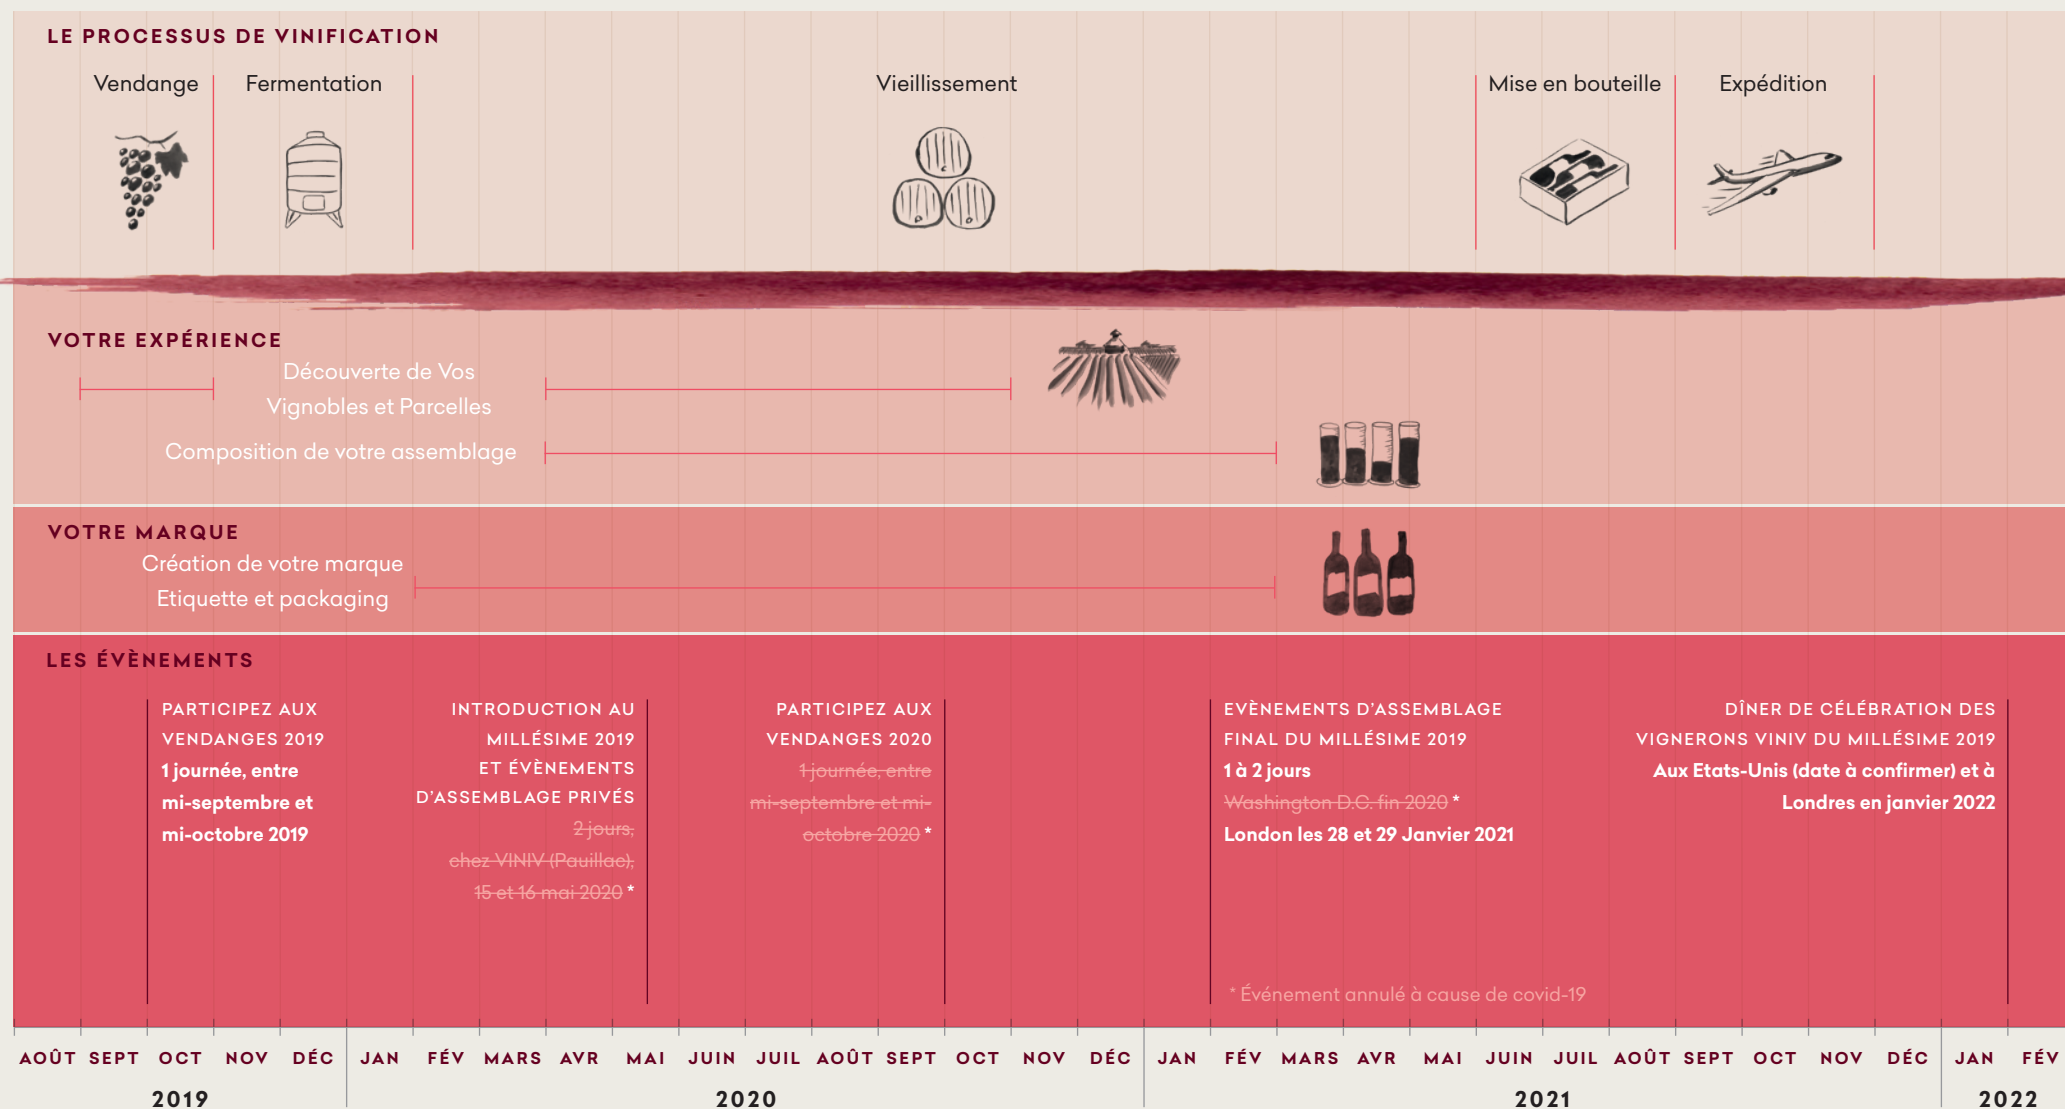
LE PROCESSUS DE VINIFICATION

Vendange

Fermentation

Vieillissement

Mise en bouteille

Expédition

VOTRE EXPÉRIENCE

Découverte de Vos Vignobles et Parcelles

Composition de votre assemblage

VOTRE MARQUE

Création de votre marque Etiquette et packaging

LES ÉVÈNEMENTS

PARTICIPEZ AUX VENDANGES 2019
1 journée, entre mi-septembre et mi-octobre 2019

INTRODUCTION AU MILLÉSIME 2019 ET ÉVÈNEMENTS D'ASSEMBLAGE PRIVÉS
~~2 jours, chez VINIV (Pauillac), 15 et 16 mai 2020~~ *

PARTICIPEZ AUX VENDANGES 2020
~~1 journée, entre mi-septembre et mi-octobre 2020~~ *

EVÈNEMENTS D'ASSEMBLAGE FINAL DU MILLÉSIME 2019
1 à 2 jours
~~Washington D.C. fin 2020~~ *
London les 28 et 29 Janvier 2021

DÎNER DE CÉLÉBRATION DES VIGNERONS VINIV DU MILLÉSIME 2019
Aux Etats-Unis (date à confirmer) et à Londres en janvier 2022

* Événement annulé à cause de covid-19

AOÛT SEPT OCT NOV DÉC JAN FÉV MARS AVR MAI JUIN JUIL AOÛT SEPT OCT NOV DÉC JAN FÉV MARS AVR MAI JUIN JUIL AOÛT SEPT OCT NOV DÉC JAN FÉV

2019 2020 2021 2022